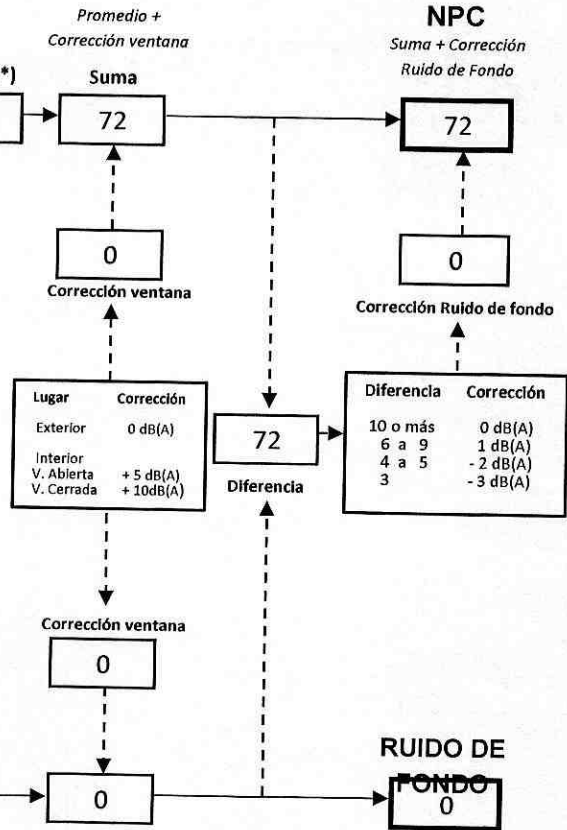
Promedio + Corrección ventana

*)

Suma

72

NPC

Suma + Corrección Ruido de Fondo

72

0

Corrección ventana

0

Corrección Ruido de fondo

| Lugar | Corrección |
|---|---|
| Exterior | 0 dB(A) |
| Interior | |
| V. Abierta | + 5 dB(A) |
| V. Cerrada | + 10dB(A) |

72

Diferencia

| Diferencia | Corrección |
|---|---|
| 10 o más | 0 dB(A) |
| 6 a 9 | 1 dB(A) |
| 4 a 5 | - 2 dB(A) |
| 3 | - 3 dB(A) |

Corrección ventana

0

0

RUIDO DE FONDO

0